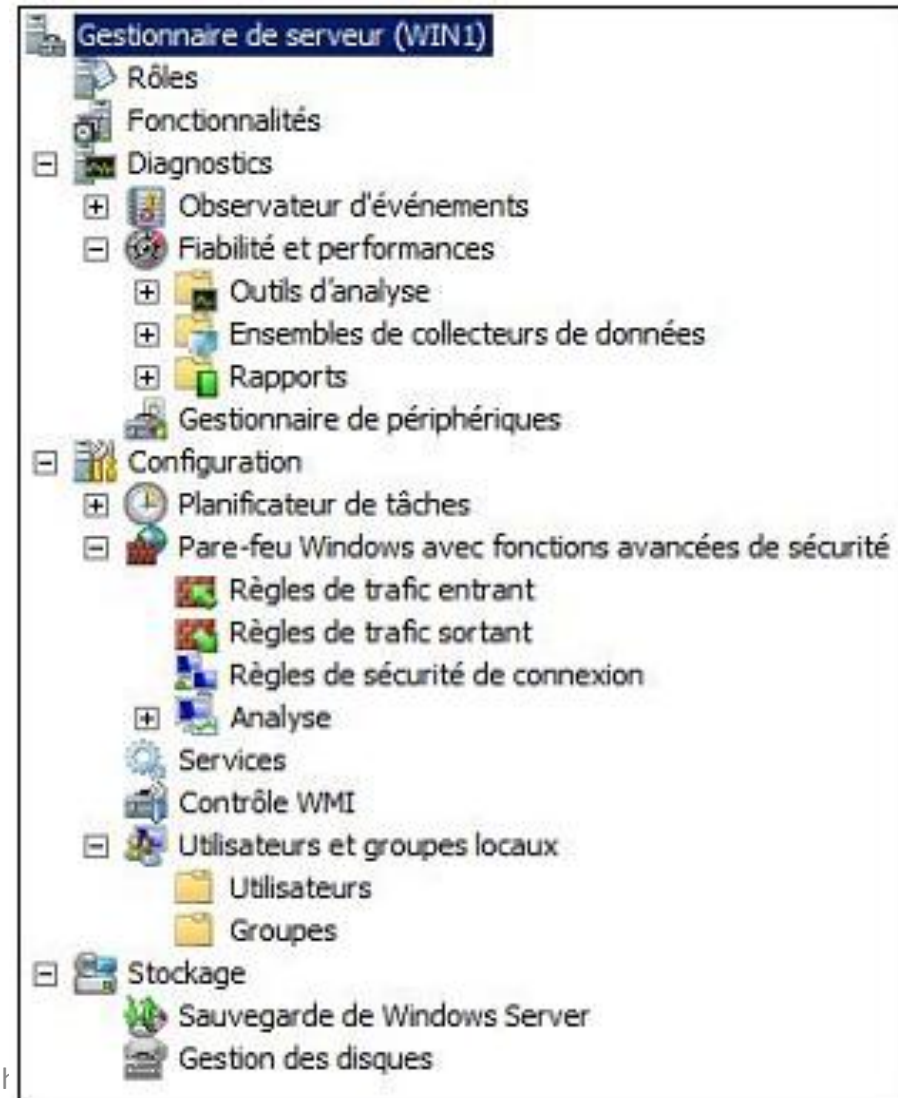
Gestionnaire de serveur (WIN1)
Rôles
Fonctionnalités
Diagnostics
Observateur d'événements
Fiabilité et performances
Outils d'analyse
Ensembles de collecteurs de données
Rapports
Gestionnaire de périphériques
Configuration
Planificateur de tâches
Pare-feu Windows avec fonctions avancées de sécurité
Règles de trafic entrant
Règles de trafic sortant
Règles de sécurité de connexion
Analyse
Services
Contrôle WMI
Utilisateurs et groupes locaux
Utilisateurs
Groupes
Stockage
Sauvegarde de Windows Server
Gestion des disques